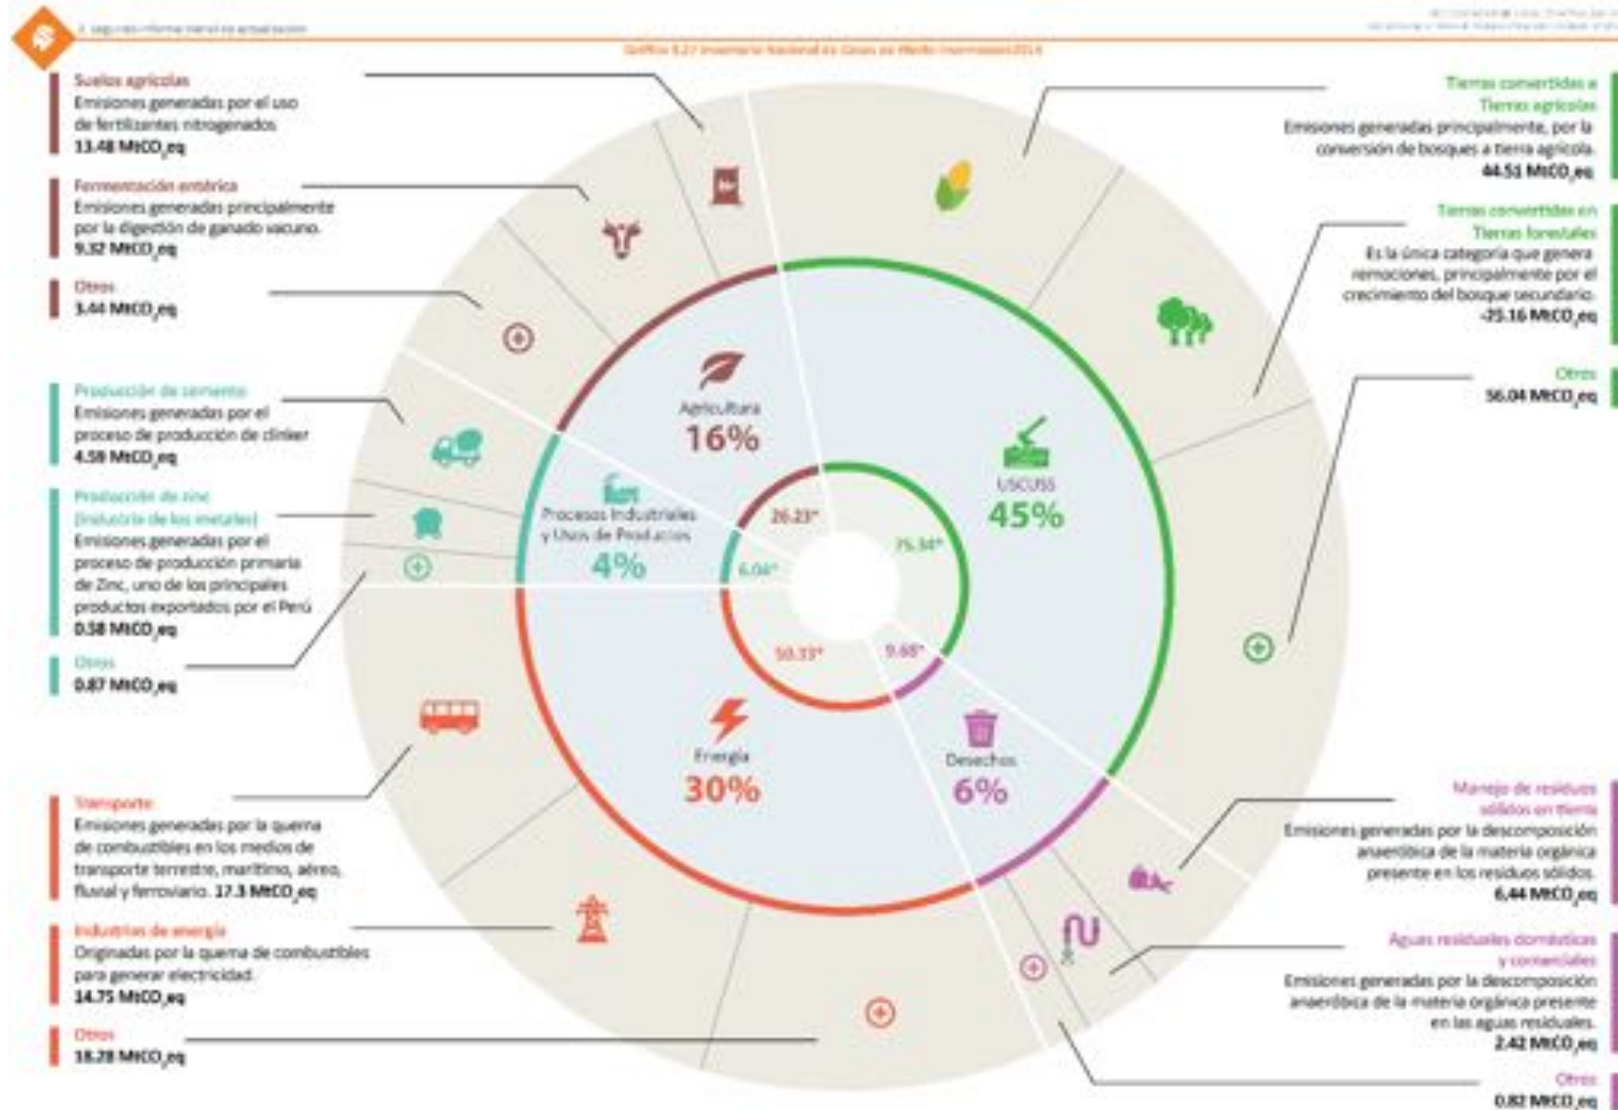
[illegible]

Gráfico 8.27 Inventario Nacional de Gases de Efecto Invernadero 2014

Suelos agrícolas
Emisiones generadas por el uso de fertilizantes nitrogenados
13.48 MtCO$_2$eq

Fermentación entérica
Emisiones generadas principalmente por la digestión de ganado vacuno.
9.32 MtCO$_2$eq

Otros
3.44 MtCO$_2$eq

Producción de cemento
Emisiones generadas por el proceso de producción de clinker
4.58 MtCO$_2$eq

Producción de zinc (Industria de los metales)
Emisiones generadas por el proceso de producción primaria de Zinc, uno de los principales productos exportados por el Perú
0.38 MtCO$_2$eq

Otros
0.87 MtCO$_2$eq

Transporte
Emisiones generadas por la quema de combustibles en los medios de transporte terrestre, marítimo, aéreo, fluvial y ferroviario. 17.3 MtCO$_2$eq

Industrias de energía
Originadas por la quema de combustibles para generar electricidad.
14.75 MtCO$_2$eq

Otros
18.28 MtCO$_2$eq

Agricultura
16%

Procesos Industriales y Usos de Productos
4%

USCUSS
45%

Energía
30%

Desechos
6%

26.23°
75.34°
6.04°
50.33°
9.68°

Tierras convertidas a Tierras agrícolas
Emisiones generadas principalmente, por la conversión de bosques a tierra agrícola.
44.51 MtCO$_2$eq

Tierras convertidas en Tierras forestales
Es la única categoría que genera remociones, principalmente por el crecimiento del bosque secundario.
-25.16 MtCO$_2$eq

Otros
56.04 MtCO$_2$eq

Manejo de residuos sólidos en tierra
Emisiones generadas por la descomposición anaeróbica de la materia orgánica presente en los residuos sólidos.
6.44 MtCO$_2$eq

Aguas residuales domésticas y comerciales
Emisiones generadas por la descomposición anaeróbica de la materia orgánica presente en las aguas residuales.
2.42 MtCO$_2$eq

Otros
0.82 MtCO$_2$eq